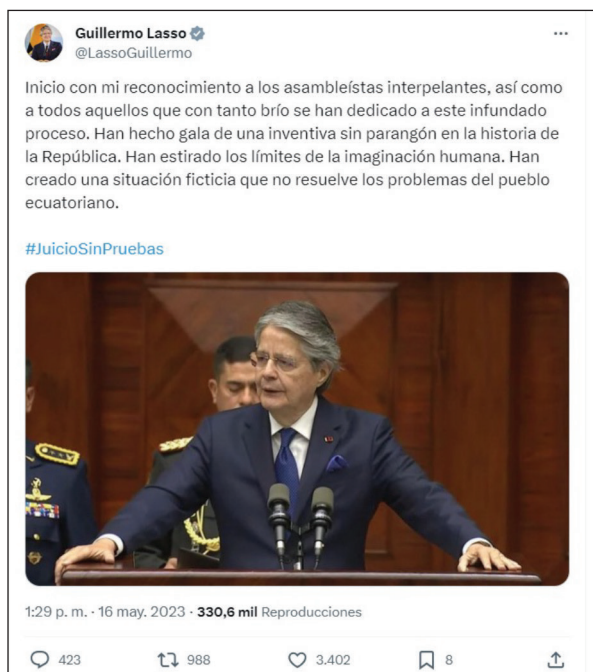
Guillermo Lasso
@LassoGuillermo

...

Inicio con mi reconocimiento a los asambleístas interpelantes, así como a todos aquellos que con tanto brío se han dedicado a este infundado proceso. Han hecho gala de una inventiva sin parangón en la historia de la República. Han estirado los límites de la imaginación humana. Han creado una situación ficticia que no resuelve los problemas del pueblo ecuatoriano.

#JuicioSinPruebas

1:29 p. m. · 16 may. 2023 · 330,6 mil Reproducciones

423 988 3.402 8